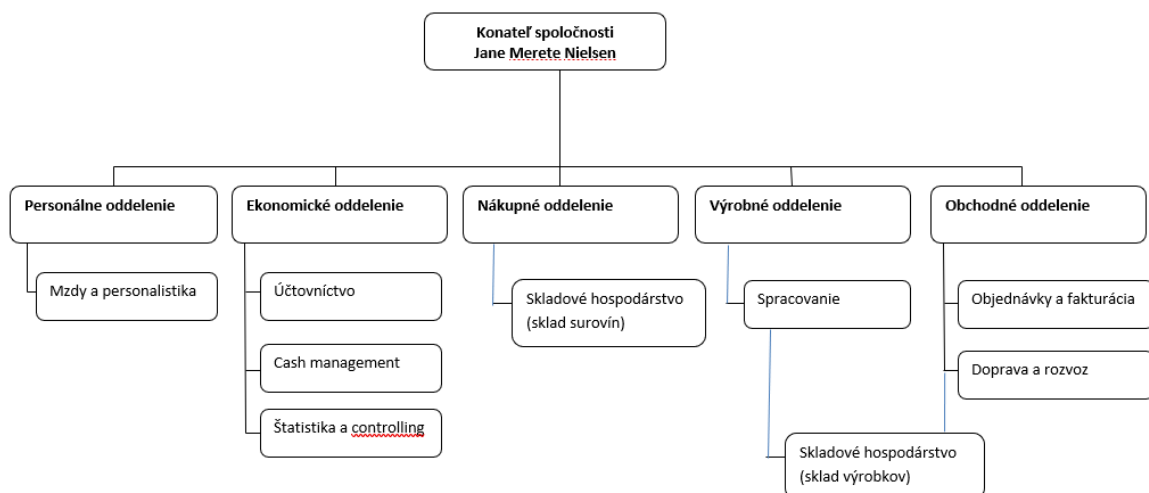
Konateľ spoločnosti
Jane Merete Nielsen

Personálne oddelenie

Mzdy a personalistika

Ekonomické oddelenie

Účtovníctvo

Cash management

Štatistika a controlling

Nákupné oddelenie

Skladové hospodárstvo (sklad surovín)

Výrobné oddelenie

Spracovanie

Skladové hospodárstvo (sklad výrobkov)

Obchodné oddelenie

Objednávky a fakturácia

Doprava a rozvoz